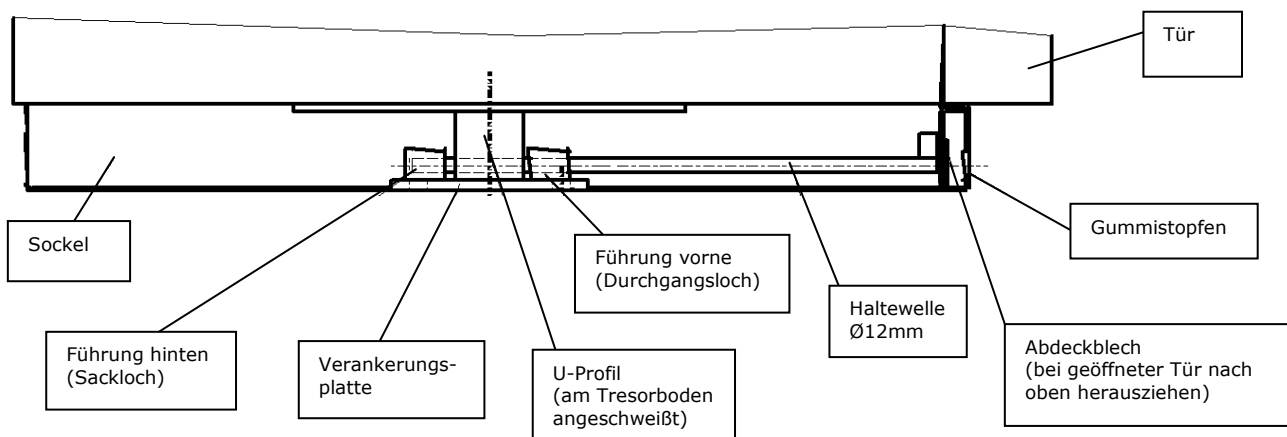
Tür

Sockel

Gummistopfen

Führung vorne (Durchgangsloch)

Haltewelle Ø12mm

Führung hinten (Sackloch)

Verankerungs-
platte

U-Profil (am Tresorboden angeschweißt)

Abdeckblech (bei geöffneter Tür nach oben herausziehen)